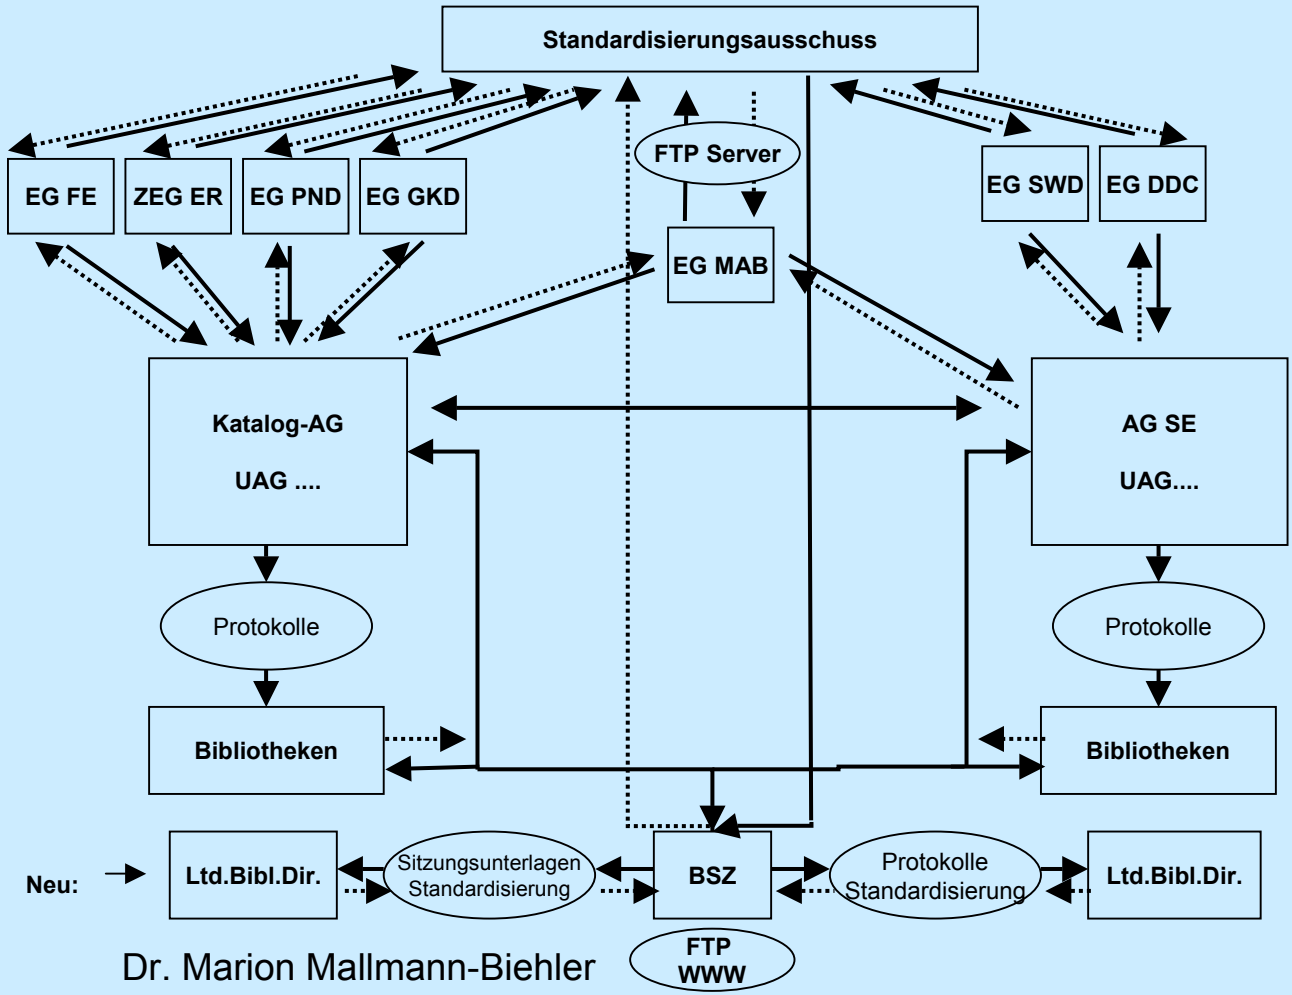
Standardisierungsausschuss

FTP Server

EG FE

ZEG ER

EG PND

EG GKD

EG MAB

EG SWD

EG DDC

Katalog-AG

UAG ....

AG SE

UAG....

Protokolle

Protokolle

Bibliotheken

Bibliotheken

Neu:

Ltd.Bibl.Dir.

Sitzungsunterlagen Standardisierung

BSZ

Protokolle Standardisierung

Ltd.Bibl.Dir.

FTP WWW

Dr. Marion Mallmann-Biehler